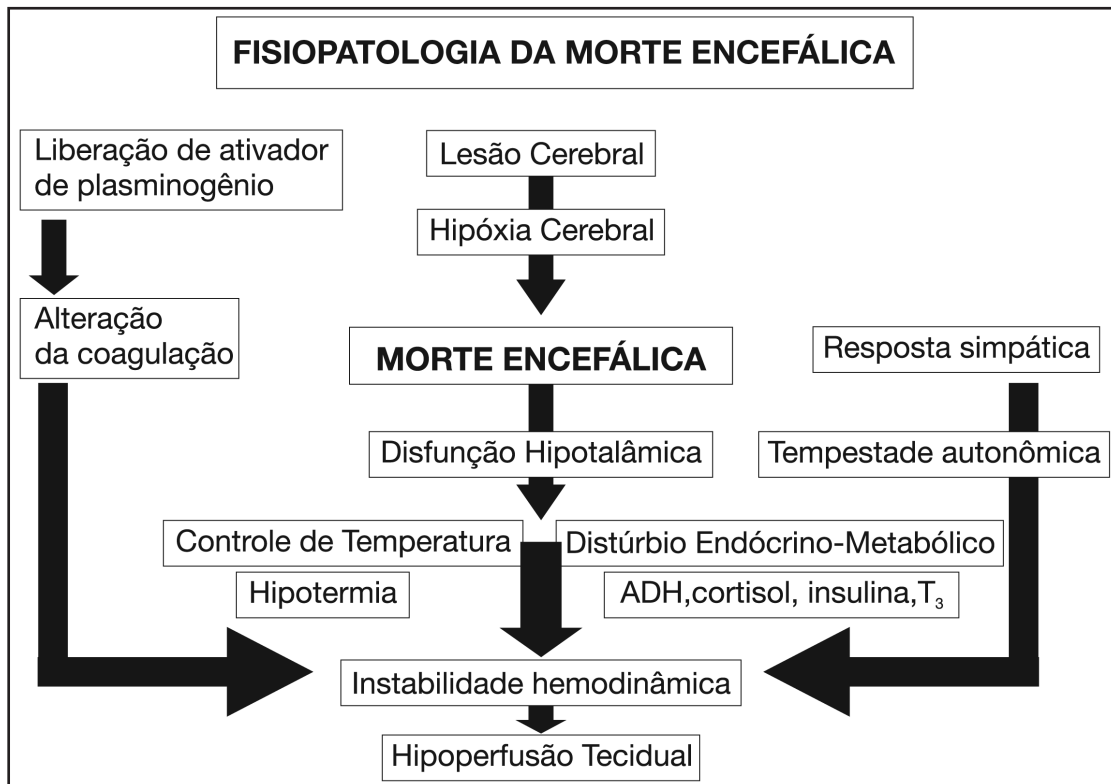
FISIOPATOLOGIA DA MORTE ENCEFÁLICA

Liberação de ativador de plasminogênio

Alteração da coagulação

Lesão Cerebral

Hipóxia Cerebral

MORTE ENCEFÁLICA

Disfunção Hipotalâmica

Resposta simpática

Tempestade autonômica

Controle de Temperatura

Hipotermia

Distúrbio Endócrino-Metabólico

ADH,cortisol, insulina,$T_3$

Instabilidade hemodinâmica

Hipoperfusão Tecidual